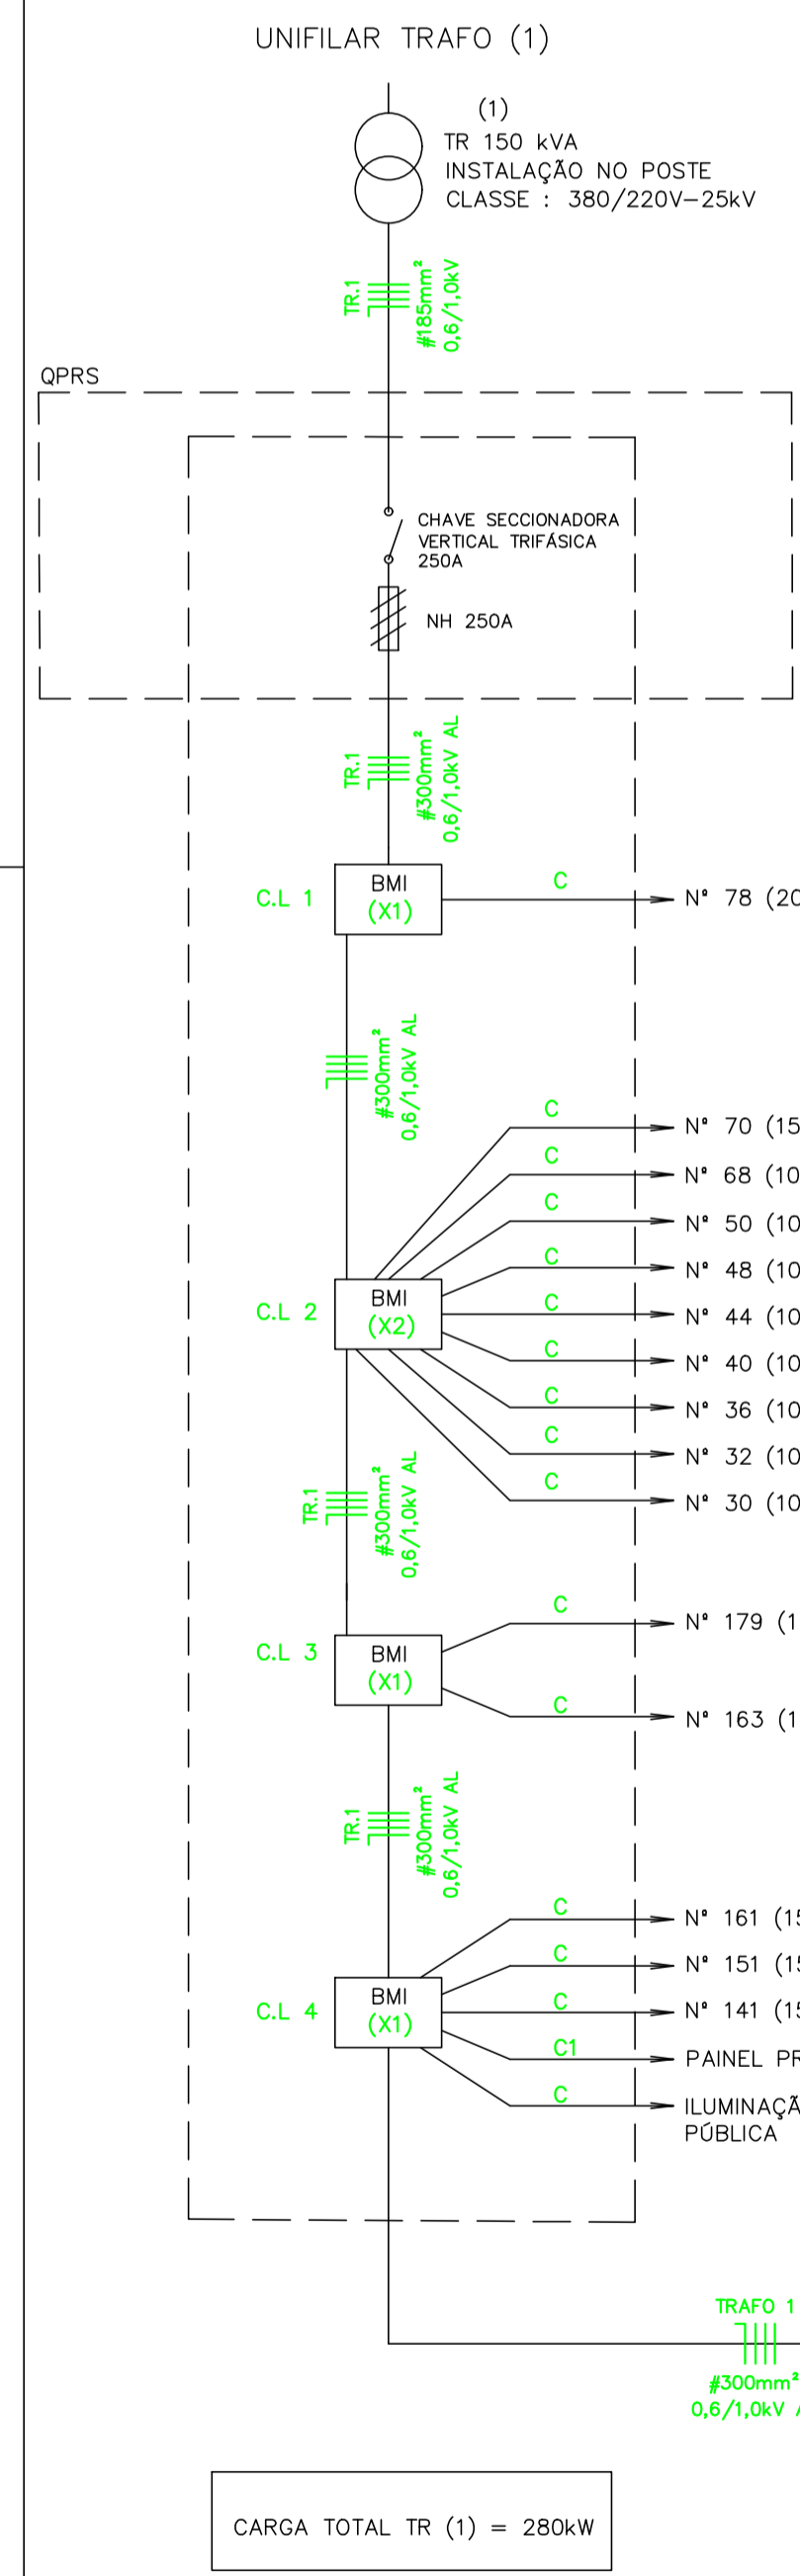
UNIFILAR TRAFO (1)

(1)
TR 150 kVA
INSTALAÇÃO NO POSTE
CLASSE : 380/220V–25kV

TR.1
#185mm²
0,6/1,0kV

QPRS

CHAVE SECCIONADORA
VERTICAL TRIFÁSICA
250A

NH 250A

TR.1
#300mm²
0,6/1,0kV AL

C.L 1
BMI
(X1)
C
N° 78 (20

#300mm²
0,6/1,0kV AL

C
N° 70 (15
C
N° 68 (10
C
N° 50 (10
C
N° 48 (10
C.L 2
BMI
(X2)
C
N° 44 (10
C
N° 40 (10
C
N° 36 (10
C
N° 32 (10
C
N° 30 (10

TR.1
#300mm²
0,6/1,0kV AL

C.L 3
BMI
(X1)
C
N° 179 (1
C
N° 163 (1

TR.1
#300mm²
0,6/1,0kV AL

C.L 4
BMI
(X1)
C
N° 161 (1
C
N° 151 (1
C
N° 141 (1
C1
PAINEL PR
C
ILUMINAÇÃ
PÚBLICA

TRAFO 1
#300mm²
0,6/1,0kV

CARGA TOTAL TR (1) = 280kW